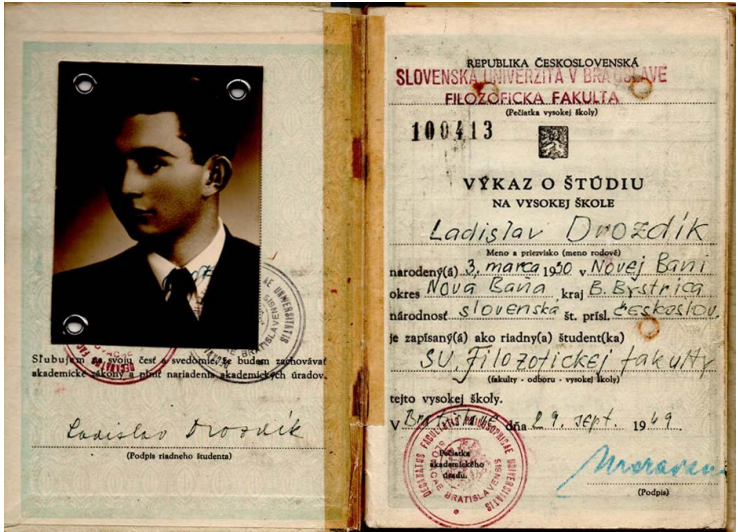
Sľubujem na svoju česť a svedomie, že budem zachovávať akademické zákony a plniť nariadenia akademických úradov.

Ladislav Drozdik
(Podpis riadneho študenta)

REPUBLIKA ČESKOSLOVENSKÁ
SLOVENSKÁ UNIVERZITA V BRATISLAVE
FILOZOFICKÁ FAKULTA
(Pečiatka vysokej školy)

100413

VÝKAZ O ŠTÚDIU
NA VYSOKEJ ŠKOLE

Ladislav Drozdik
Meno a priezvisko (meno rodové)
narodený(á) 3. marca 1930 v Novej Bani
okres Nová Baňa kraj B. Bystrica
národnosť slovenská št. prísl. českoslov.
je zapísaný(á) ako riadny(a) študent(ka)
SU, Filozofickej fakulty
(fakulty - odboru - vysokej školy)
tejto vysokej školy.
V Bratislave dňa 29. sept. 1949

Pečiatka akademického úradu

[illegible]
(Podpis)